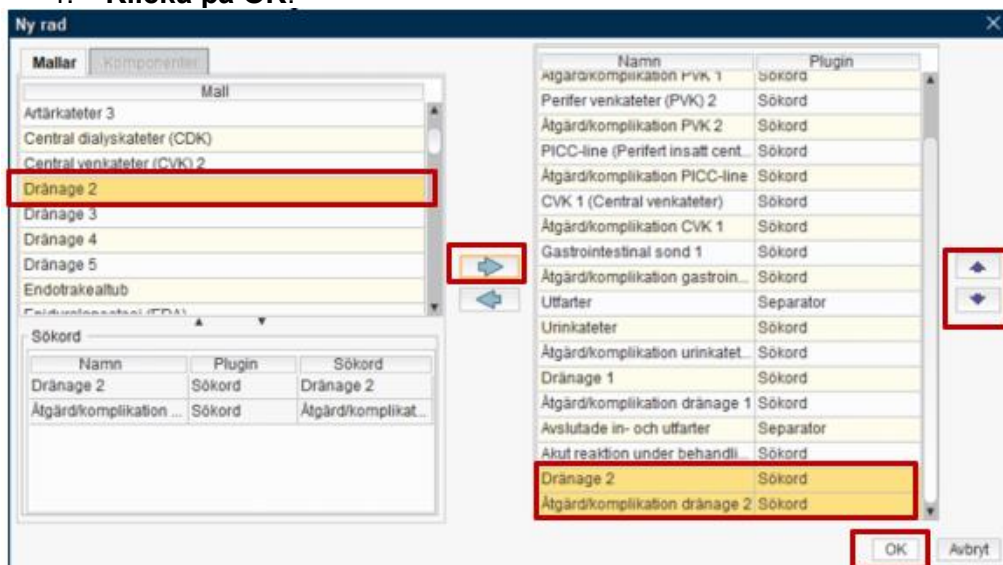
Klicka på OK.

Ny rad

Mallar | Komponenter

| Mall |
|---|
| Artärkateter 3 |
| Central dialyskateter (CDK) |
| Central venkateter (CVK) 2 |
| Dränage 2 |
| Dränage 3 |
| Dränage 4 |
| Dränage 5 |
| Endotrakealtub |
| Epiduralanestesi (EDA) |

Sökord

| Namn | Plugin | Sökord |
|---|---|---|
| Dränage 2 | Sökord | Dränage 2 |
| Åtgärd/komplikation ... | Sökord | Åtgärd/komplikat... |

| Namn | Plugin |
|---|---|
| Åtgärd/komplikation PVK 1 | Sökord |
| Perifer venkateter (PVK) 2 | Sökord |
| Åtgärd/komplikation PVK 2 | Sökord |
| PICC-line (Perifert insatt cent... | Sökord |
| Åtgärd/komplikation PICC-line | Sökord |
| CVK 1 (Central venkateter) | Sökord |
| Åtgärd/komplikation CVK 1 | Sökord |
| Gastrointestinal sond 1 | Sökord |
| Åtgärd/komplikation gastroin... | Sökord |
| Utfarter | Separator |
| Urinkateter | Sökord |
| Åtgärd/komplikation urinkatet... | Sökord |
| Dränage 1 | Sökord |
| Åtgärd/komplikation dränage 1 | Sökord |
| Avslutade in- och utfarter | Separator |
| Akut reaktion under behandli... | Sökord |
| Dränage 2 | Sökord |
| Åtgärd/komplikation dränage 2 | Sökord |

OK | Avbryt